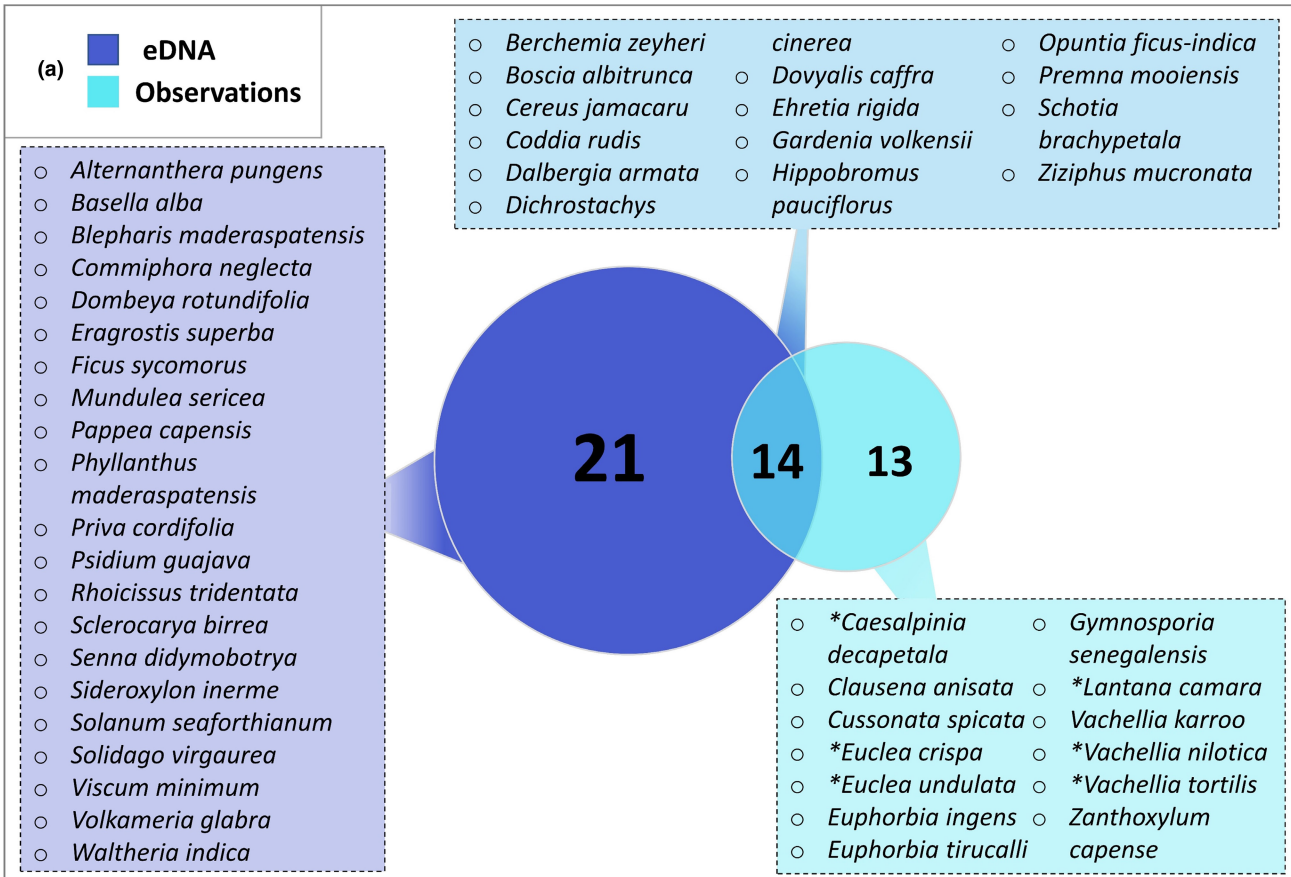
(a) eDNA
Observations

○ Berchemia zeyheri
○ Boscia albitrunca
○ Cereus jamacaru
○ Coddia rudis
○ Dalbergia armata
○ Dichrostachys cinerea
○ Dovyalis caffra
○ Ehretia rigida
○ Gardenia volkensii
○ Hippobromus pauciflorus
○ Opuntia ficus-indica
○ Premna mooiensis
○ Schotia brachypetala
○ Ziziphus mucronata

○ Alternanthera pungens
○ Basella alba
○ Blepharis maderaspatensis
○ Commiphora neglecta
○ Dombeya rotundifolia
○ Eragrostis superba
○ Ficus sycomorus
○ Mundulea sericea
○ Pappea capensis
○ Phyllanthus maderaspatensis
○ Priva cordifolia
○ Psidium guajava
○ Rhoicissus tridentata
○ Sclerocarya birrea
○ Senna didymobotrya
○ Sideroxylon inerme
○ Solanum seaforthianum
○ Solidago virgaurea
○ Viscum minimum
○ Volkameria glabra
○ Waltheria indica

21
14
13

○ *Caesalpinia decapetala
○ Clausena anisata
○ Cussonata spicata
○ *Euclea crispa
○ *Euclea undulata
○ Euphorbia ingens
○ Euphorbia tirucalli
○ Gymnosporia senegalensis
○ *Lantana camara
○ Vachellia karroo
○ *Vachellia nilotica
○ *Vachellia tortilis
○ Zanthoxylum capense